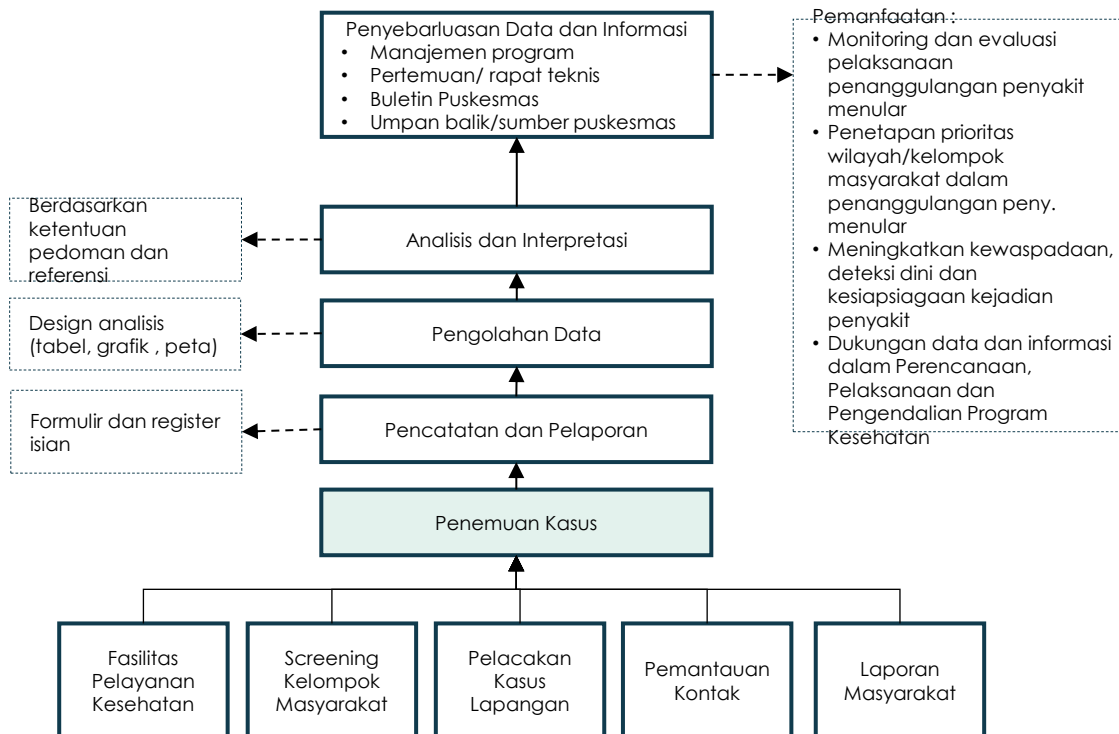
Penyebarluasan Data dan Informasi
• Manajemen program
• Pertemuan/ rapat teknis
• Buletin Puskesmas
• Umpan balik/sumber puskesmas

Pemanfaatan :
• Monitoring dan evaluasi pelaksanaan penanggulangan penyakit menular
• Penetapan prioritas wilayah/kelompok masyarakat dalam penanggulangan peny. menular
• Meningkatkan kewaspadaan, deteksi dini dan kesiapsiagaan kejadian penyakit
• Dukungan data dan informasi dalam Perencanaan, Pelaksanaan dan Pengendalian Program Kesehatan

Berdasarkan ketentuan pedoman dan referensi

Analisis dan Interpretasi

Design analisis (tabel, grafik , peta)

Pengolahan Data

Formulir dan register isian

Pencatatan dan Pelaporan

Penemuan Kasus

Fasilitas Pelayanan Kesehatan

Screening Kelompok Masyarakat

Pelacakan Kasus Lapangan

Pemantauan Kontak

Laporan Masyarakat